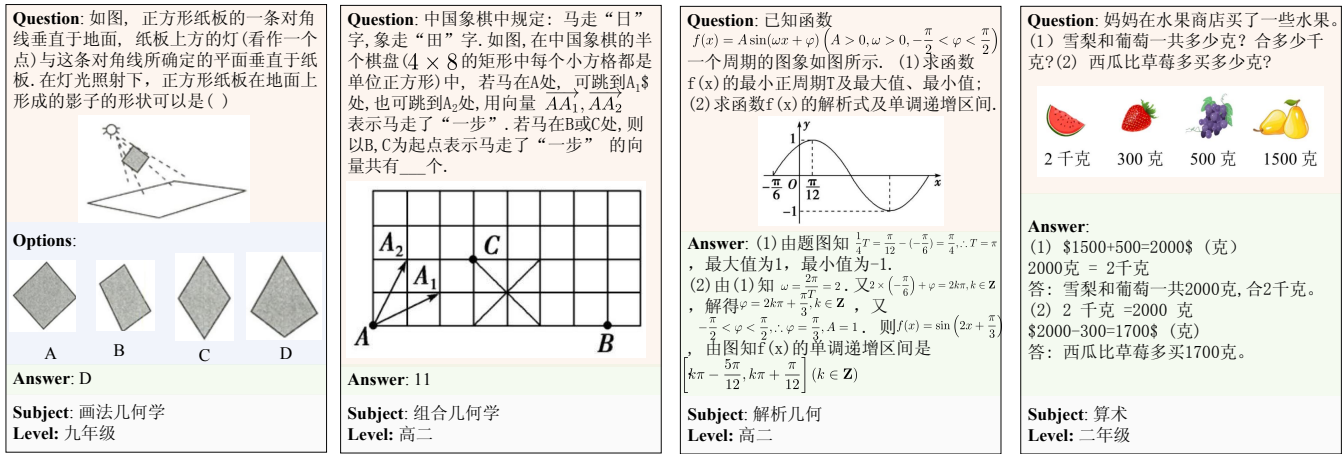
Question: 如图，正方形纸板的一条对角线垂直于地面，纸板上方的灯(看作一个点)与这条对角线所确定的平面垂直于纸板. 在灯光照射下，正方形纸板在地面上形成的影子的形状可以是( )

Options:

A B C D

Answer: D

Subject: 画法几何学
Level: 九年级

Question: 中国象棋中规定：马走“日”字，象走“田”字. 如图，在中国象棋的半个棋盘($4 \times 8$的矩形中每个小方格都是单位正方形)中，若马在A处，可跳到A$_1$$处，也可跳到A$_2$处，用向量 $\overrightarrow{AA_1}, \overrightarrow{AA_2}$ 表示马走了“一步”. 若马在B或C处，则以B, C为起点表示马走了“一步” 的向量共有___个.

$A_2$ $C$ $A_1$ $A$ $B$

Answer: 11

Subject: 组合几何学
Level: 高二

Question: 已知函数 $f(x) = A\sin(\omega x + \varphi)\left(A > 0, \omega > 0, -\frac{\pi}{2} < \varphi < \frac{\pi}{2}\right)$ 一个周期的图象如图所示. (1)求函数f(x)的最小正周期T及最大值、最小值；(2)求函数f(x)的解析式及单调递增区间.

$y$ 1 $-\frac{\pi}{6}$ $O$ $\frac{\pi}{12}$ $x$ $-1$

Answer: (1)由题图知 $\frac{1}{4}T = \frac{\pi}{12} - (-\frac{\pi}{6}) = \frac{\pi}{4}, \therefore T = \pi$，最大值为1，最小值为-1.
(2)由(1)知 $\omega = \frac{2\pi}{T} = 2$. 又$2 \times \left(-\frac{\pi}{6}\right) + \varphi = 2k\pi, k \in \mathbf{Z}$，解得$\varphi = 2k\pi + \frac{\pi}{3}, k \in \mathbf{Z}$，又 $-\frac{\pi}{2} < \varphi < \frac{\pi}{2}, \therefore \varphi = \frac{\pi}{3}, A = 1$. 则$f(x) = \sin\left(2x + \frac{\pi}{3}\right)$，由图知f(x)的单调递增区间是 $\left[k\pi - \frac{5\pi}{12}, k\pi + \frac{\pi}{12}\right] (k \in \mathbf{Z})$

Subject: 解析几何
Level: 高二

Question: 妈妈在水果商店买了一些水果。(1) 雪梨和葡萄一共多少克？合多少千克?(2) 西瓜比草莓多买多少克?

2 千克 300 克 500 克 1500 克

Answer:
(1) $1500+500=2000$ (克)
2000克 = 2千克
答：雪梨和葡萄一共2000克，合2千克。
(2) 2 千克 =2000 克
$2000-300=1700$ (克)
答：西瓜比草莓多买1700克。

Subject: 算术
Level: 二年级